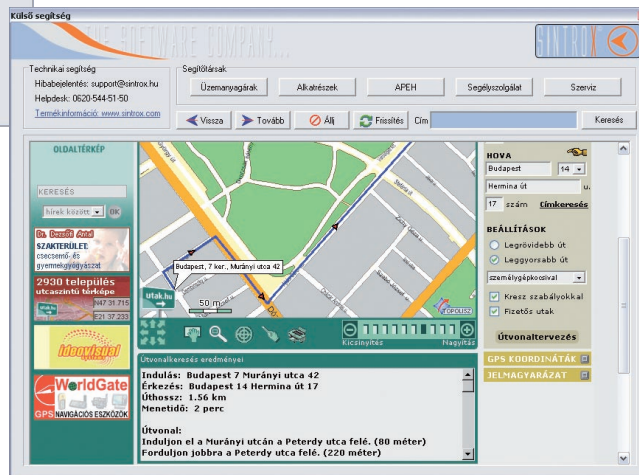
Külső segítség

THE SOFTWARE COMPANY...

SINTROX

Technikai segítség
Hibabejelentés: support@sintrox.hu
Helpdesk: 0620-544-51-50
Termékinformáció: www.sintrox.com

Segítőtársak

Üzemanyagárak
Alkatrészek
APEH
Segélyszolgálat
Szerviz

Vissza
Tovább
Állj
Frissítés
Cím
Keresés

OLDALTÉRKÉP

KERESÉS
hírek között
OK

Dr. Dezső Antal
SZAKTERÜLET:
csecsemő-, és gyermekgyógyászat

2930 település utcaszintű térképe
347 31 715
221 37 233

időjárás

WorldGate
GPS NAVIGÁCIÓS ESZKÖZÖK

Budapest, 7 ker., Murányi utca 42

utak.hu

50 m

OPOLISZ

Kicsinyítés
Nagyítás

Útvonalkeresés eredményei

Indulás: Budapest 7 Murányi utca 42
Érkezés: Budapest 14 Hermina út 17
Úthossz: 1.56 km
Menetidő: 2 perc

Útvonal:
Induljon el a Murányi utcán a Peterdy utca felé. (80 méter)
Forduljon jobbra a Peterdy utca felé. (220 méter)

HOVA
Budapest
14
Hermina út
u.
17
szám
Címkeresés

BEÁLLÍTÁSOK
Legrövidebb út
Leggyorsabb út
személygépkocsival
Kresz szabályokkal
Fizetős utak

Útvonaltervezés

GPS KOORDINÁTÁK
JELMAGYARÁZAT